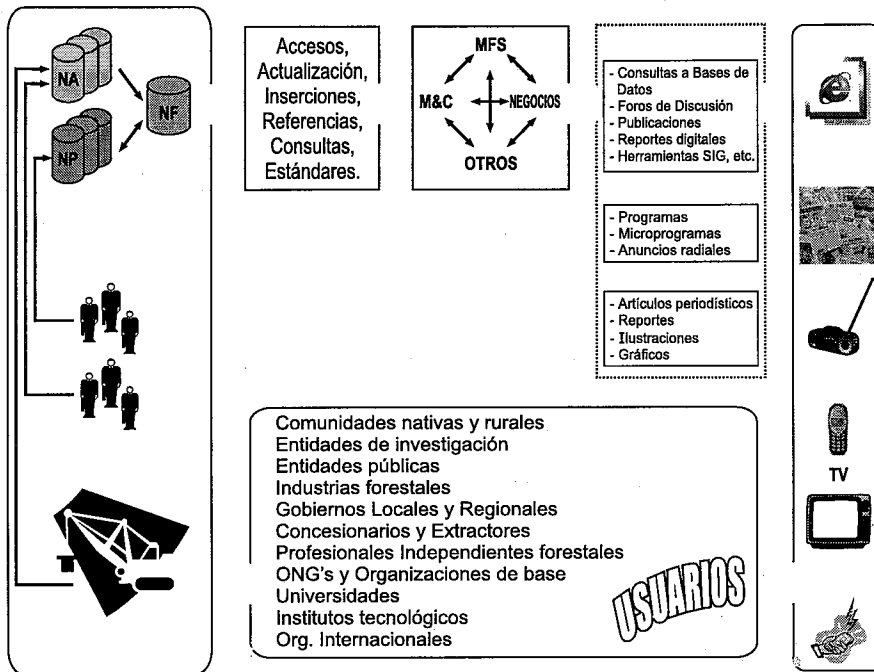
NA
NF
NP

Accesos, Actualización, Inserciones, Referencias, Consultas, Estándares.

MFS
M&C
NEGOCIOS
OTROS

- Consultas a Bases de Datos
- Foros de Discusión
- Publicaciones
- Reportes digitales
- Herramientas SIG, etc.

- Programas
- Microprogramas
- Anuncios radiales

- Artículos periodísticos
- Reportes
- Ilustraciones
- Gráficos

TV

Comunidades nativas y rurales
Entidades de investigación
Entidades públicas
Industrias forestales
Gobiernos Locales y Regionales
Concesionarios y Extractores
Profesionales Independientes forestales
ONG's y Organizaciones de base
Universidades
Institutos tecnológicos
Org. Internacionales

USUARIOS